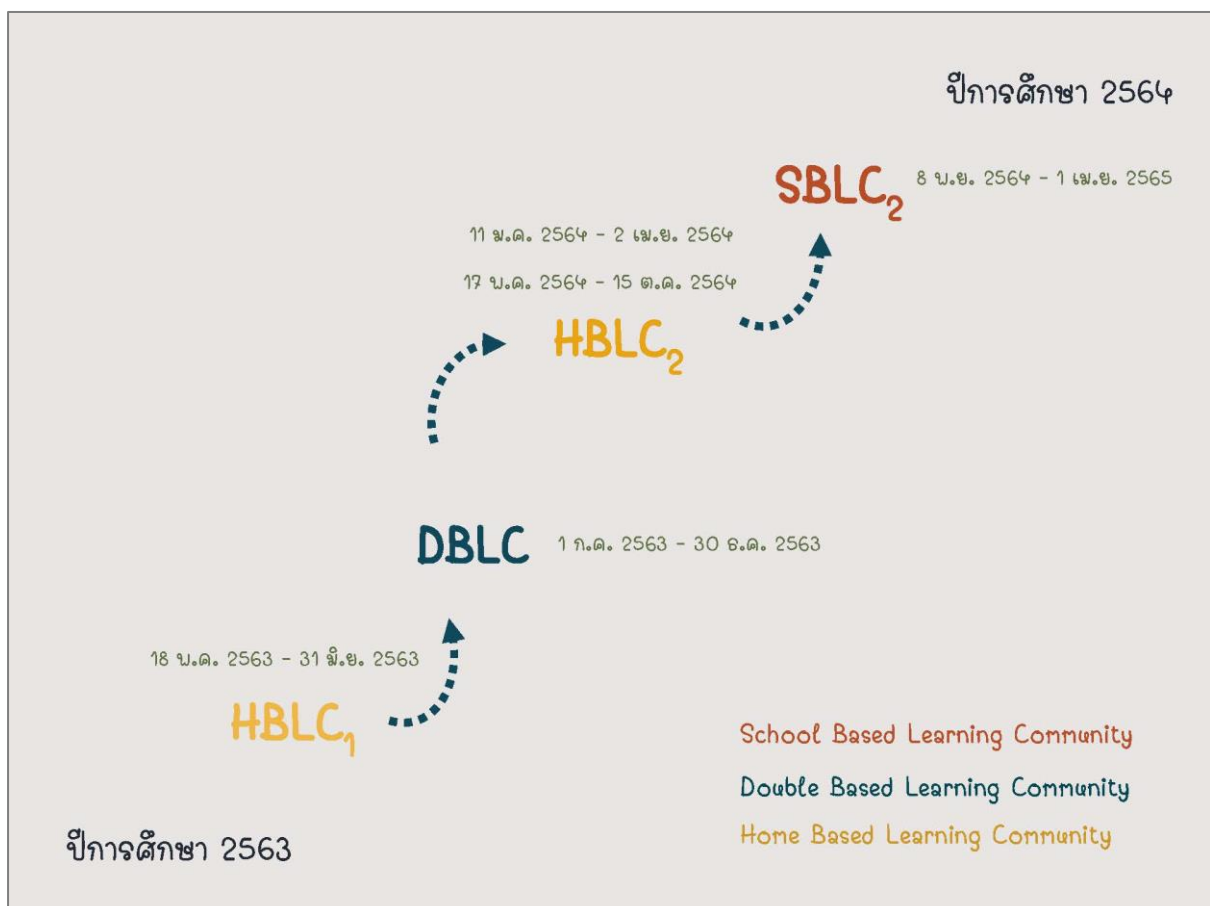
ปีการศึกษา 2564

$SBLC_2$ 8 พ.ย. 2564 - 1 เม.ย. 2565

11 ม.ค. 2564 - 2 เม.ย. 2564

17 พ.ค. 2564 - 15 ต.ค. 2564

$HBLC_2$

DBLC 1 ก.ค. 2563 - 30 ธ.ค. 2563

18 พ.ค. 2563 - 31 มิ.ย. 2563

$HBLC_1$

School Based Learning Community

Double Based Learning Community

Home Based Learning Community

ปีการศึกษา 2563